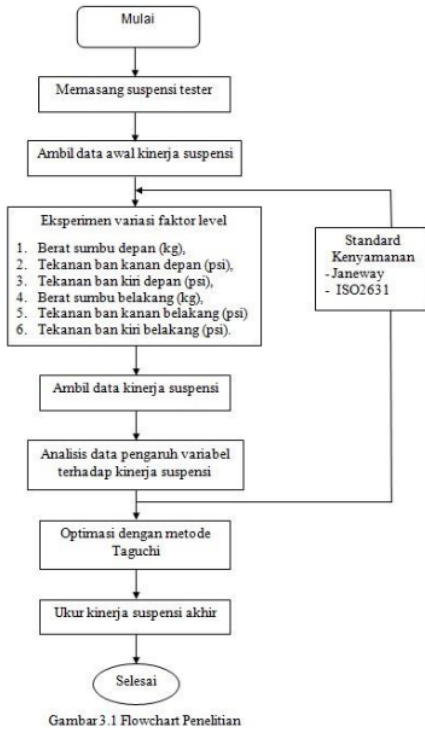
Mulai

Memasang suspensi tester

Ambil data awal kinerja suspensi

Eksperimen variasi faktor level

1. Berat sumbu depan (kg),
2. Tekanan ban kanan depan (psi),
3. Tekanan ban kiri depan (psi),
4. Berat sumbu belakang (kg),
5. Tekanan ban kanan belakang (psi)
6. Tekanan ban kiri belakang (psi).

Standard Kenyamanan
- Janeway
- ISO2631

Ambil data kinerja suspensi

Analisis data pengaruh variabel terhadap kinerja suspensi

Optimasi dengan metode Taguchi

Ukur kinerja suspensi akhir

Selesai

Gambar 3.1 Flowchart Penelitian